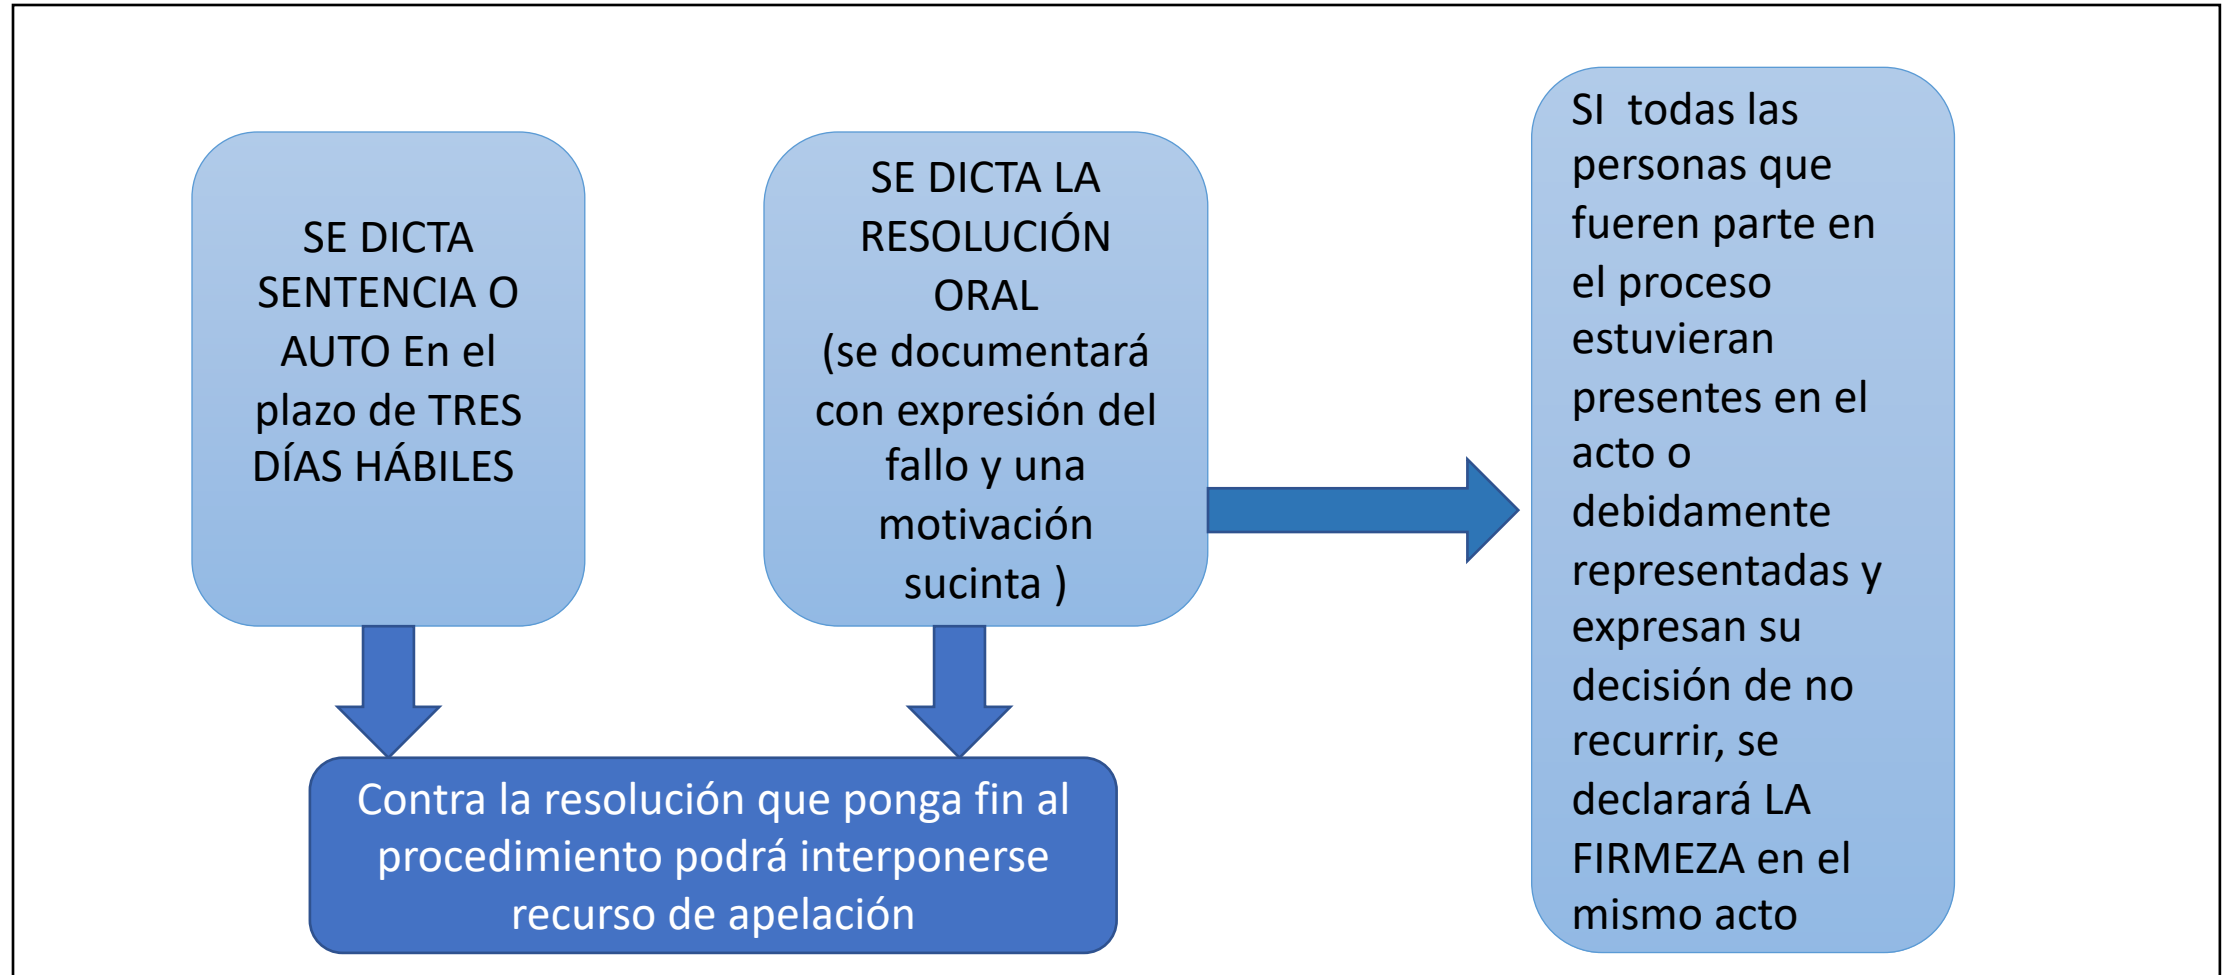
SE DICTA SENTENCIA O AUTO En el plazo de TRES DÍAS HÁBILES

SE DICTA LA RESOLUCIÓN ORAL (se documentará con expresión del fallo y una motivación sucinta )

SI  todas las personas que fueren parte en el proceso estuvieran presentes en el acto o debidamente representadas y expresan su decisión de no recurrir, se declarará LA FIRMEZA en el mismo acto

Contra la resolución que ponga fin al procedimiento podrá interponerse recurso de apelación